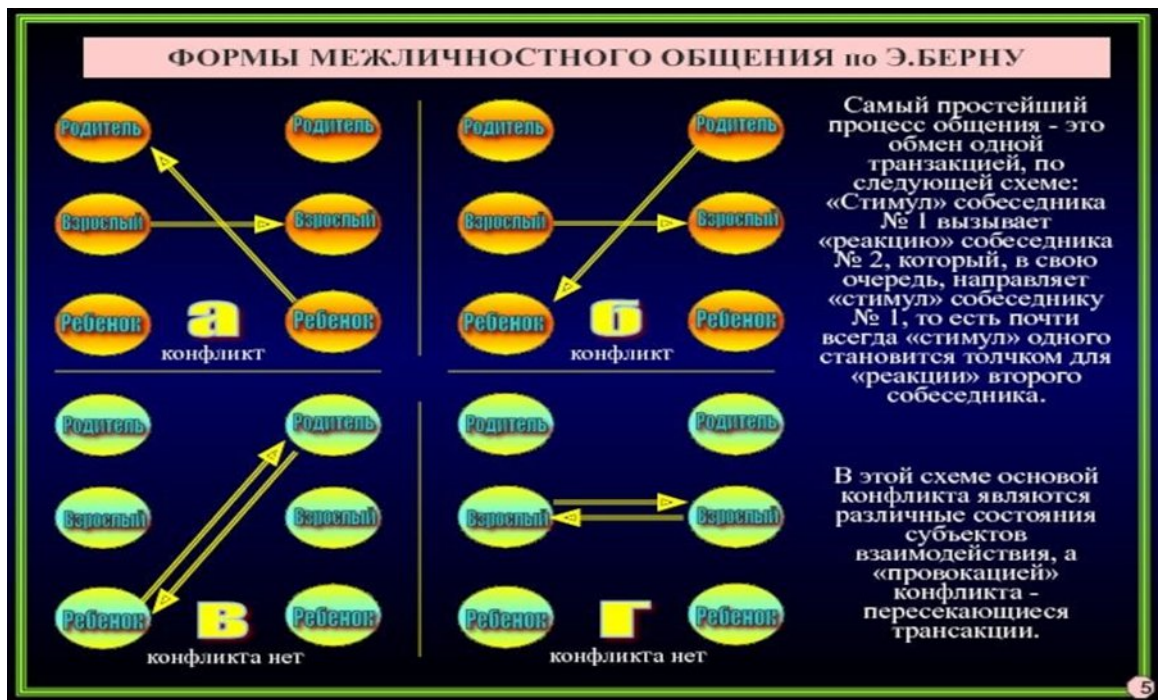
ФОРМЫ МЕЖЛИЧНОСТНОГО ОБЩЕНИЯ по Э.БЕРНУ

Родитель
Родитель
Взрослый
Взрослый
Ребенок
а
Ребенок
конфликт

Родитель
Родитель
Взрослый
Взрослый
Ребенок
б
Ребенок
конфликт

Самый простейший процесс общения - это обмен одной транзакцией, по следующей схеме: «Стимул» собеседника № 1 вызывает «реакцию» собеседника № 2, который, в свою очередь, направляет «стимул» собеседнику № 1, то есть почти всегда «стимул» одного становится толчком для «реакции» второго собеседника.

Родитель
Родитель
Взрослый
Взрослый
Ребенок
в
Ребенок
конфликта нет

Родитель
Родитель
Взрослый
Взрослый
Ребенок
г
Ребенок
конфликта нет

В этой схеме основой конфликта являются различные состояния субъектов взаимодействия, а «провокацией» конфликта - пересекающиеся трансакции.

5